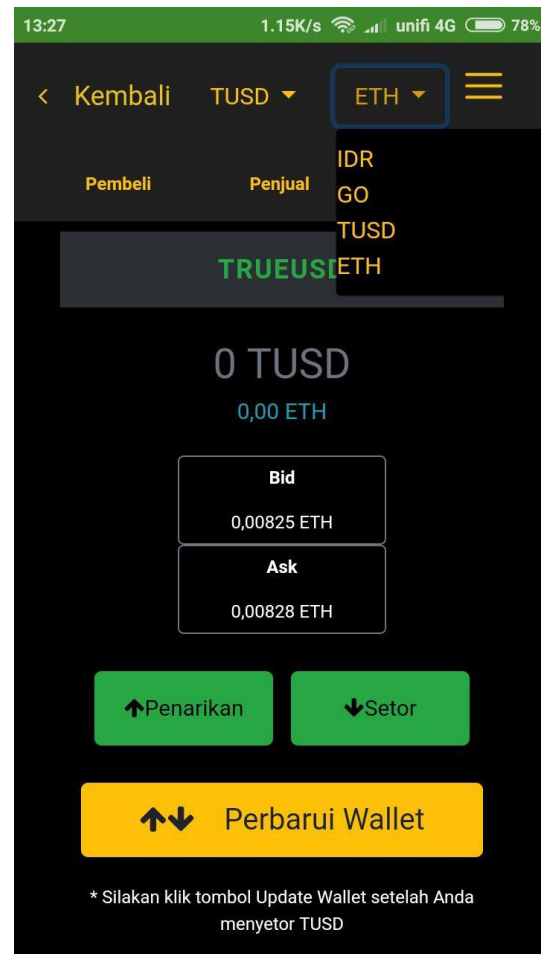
13:27 1.15K/s unifi 4G 78%

< Kembali TUSD ETH

IDR
GO
TUSD
ETH

Pembeli Penjual

TRUEUSD

0 TUSD
0,00 ETH

Bid
0,00825 ETH

Ask
0,00828 ETH

Penarikan Setor

Perbarui Wallet

* Silakan klik tombol Update Wallet setelah Anda menyetor TUSD